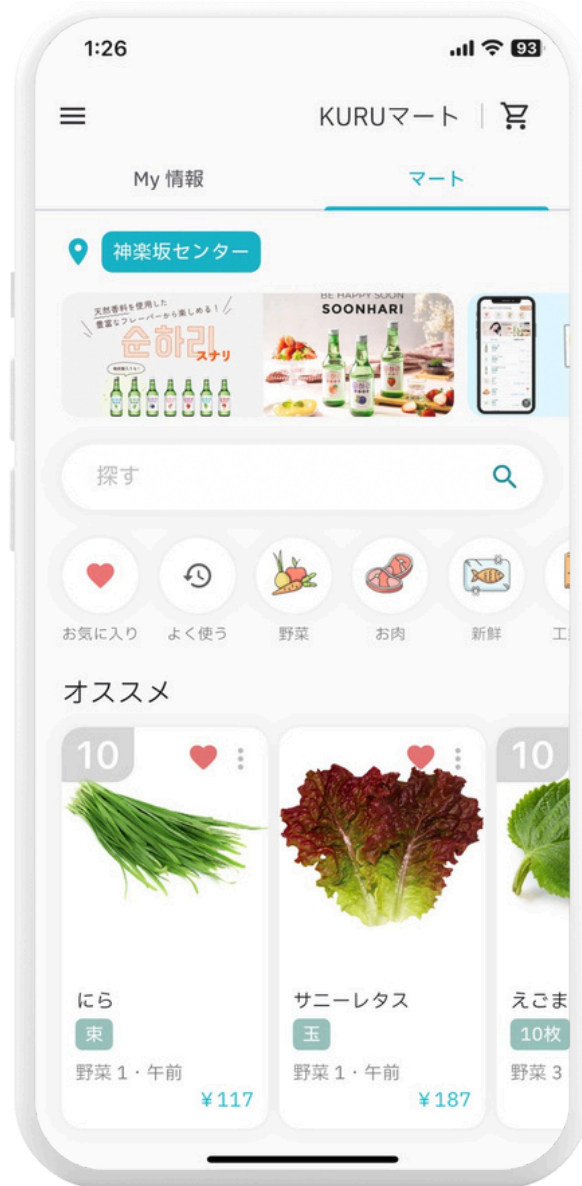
1:26

93

KURUマート

My 情報

マート

神楽坂センター

天然香料を使用した
豊富なフレーバーから楽しめる！

순하리
スナリ

BE HAPPY SOON
SOONHARI

探す

お気に入り

よく使う

野菜

お肉

新鮮

エ

オススメ

10

にら
束
野菜 1・午前
¥117

サニーレタス
玉
野菜 1・午前
¥187

10

えごま
10枚
野菜 3